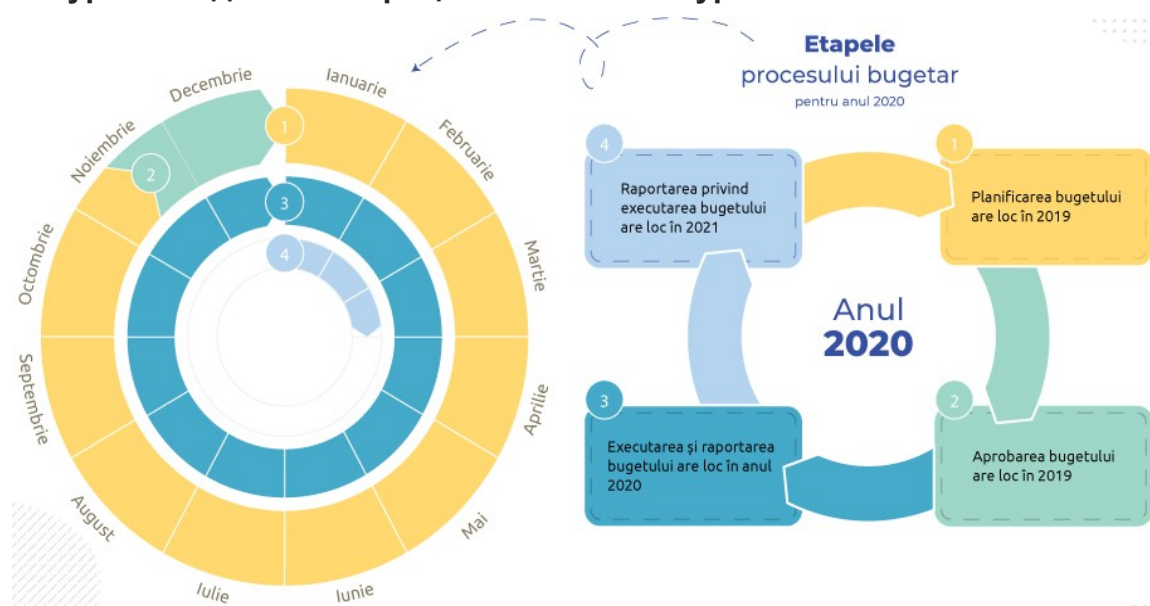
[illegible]

Decembrie
Ianuarie
Februarie
Martie
Aprilie
Mai
Iunie
Iulie
August
Septembrie
Octombrie
Noiembrie
1
2
3
4

Etapele
procesului bugetar
pentru anul 2020

4
Raportarea privind executarea bugetului are loc în 2021

1
Planificarea bugetului are loc în 2019

Anul
2020

3
Executarea şi raportarea bugetului are loc în anul 2020

2
Aprobarea bugetului are loc în 2019